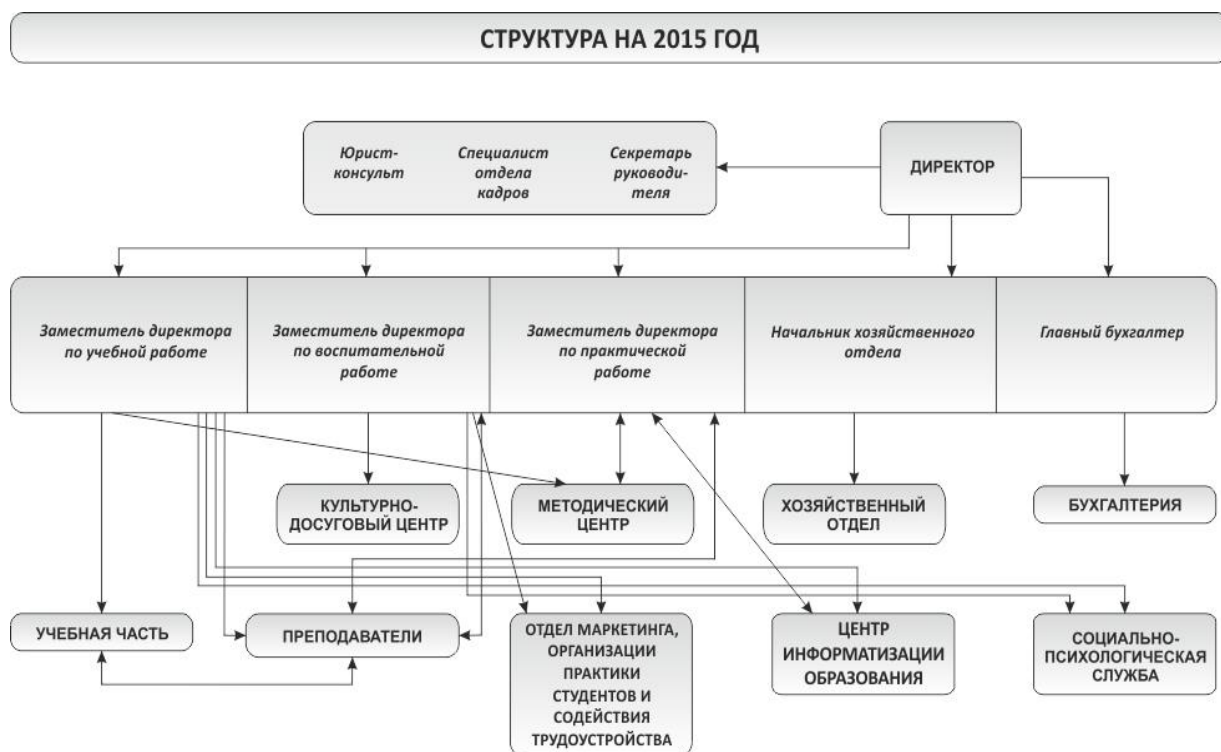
СТРУКТУРА НА 2015 ГОД

Юрисконсульт

Специалист отдела кадров

Секретарь руководителя

ДИРЕКТОР

Заместитель директора по учебной работе

Заместитель директора по воспитательной работе

Заместитель директора по практической работе

Начальник хозяйственного отдела

Главный бухгалтер

КУЛЬТУРНО-ДОСУГОВЫЙ ЦЕНТР

МЕТОДИЧЕСКИЙ ЦЕНТР

ХОЗЯЙСТВЕННЫЙ ОТДЕЛ

БУХГАЛТЕРИЯ

УЧЕБНАЯ ЧАСТЬ

ПРЕПОДАВАТЕЛИ

ОТДЕЛ МАРКЕТИНГА, ОРГАНИЗАЦИИ ПРАКТИКИ СТУДЕНТОВ И СОДЕЙСТВИЯ ТРУДОУСТРОЙСТВА

ЦЕНТР ИНФОРМАТИЗАЦИИ ОБРАЗОВАНИЯ

СОЦИАЛЬНО-ПСИХОЛОГИЧЕСКАЯ СЛУЖБА